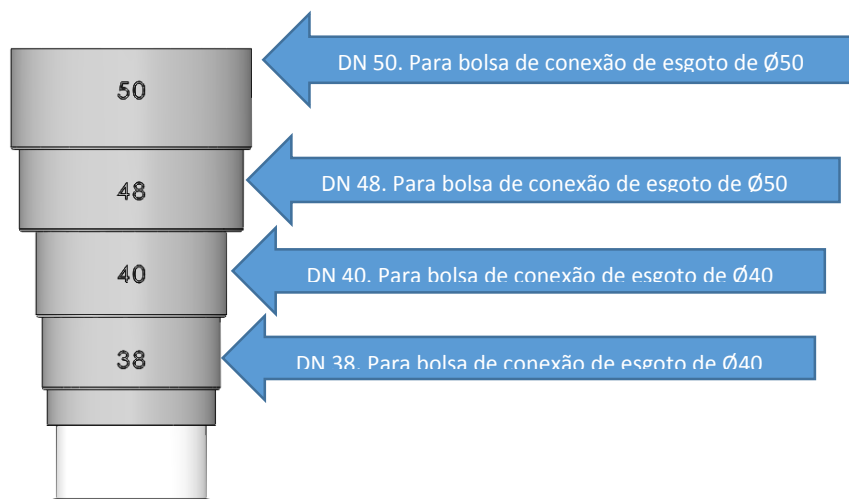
50

48

40

38

DN 50. Para bolsa de conexão de esgoto de Ø50

DN 48. Para bolsa de conexão de esgoto de Ø50

DN 40. Para bolsa de conexão de esgoto de Ø40

DN 38. Para bolsa de conexão de esgoto de Ø40